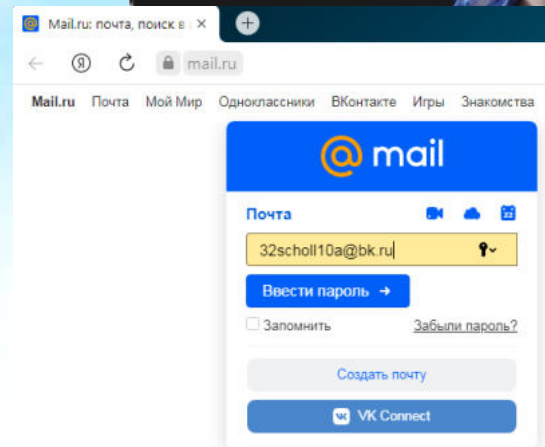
Mail.ru: почта, поиск в

Я

mail.ru

Mail.ru Почта Мой Мир Одноклассники ВКонтакте Игры Знакомства

@ mail

Почта

22

32scholl10a@bk.ru

Ввести пароль →

Запомнить

Забыли пароль?

Создать почту

VK Connect